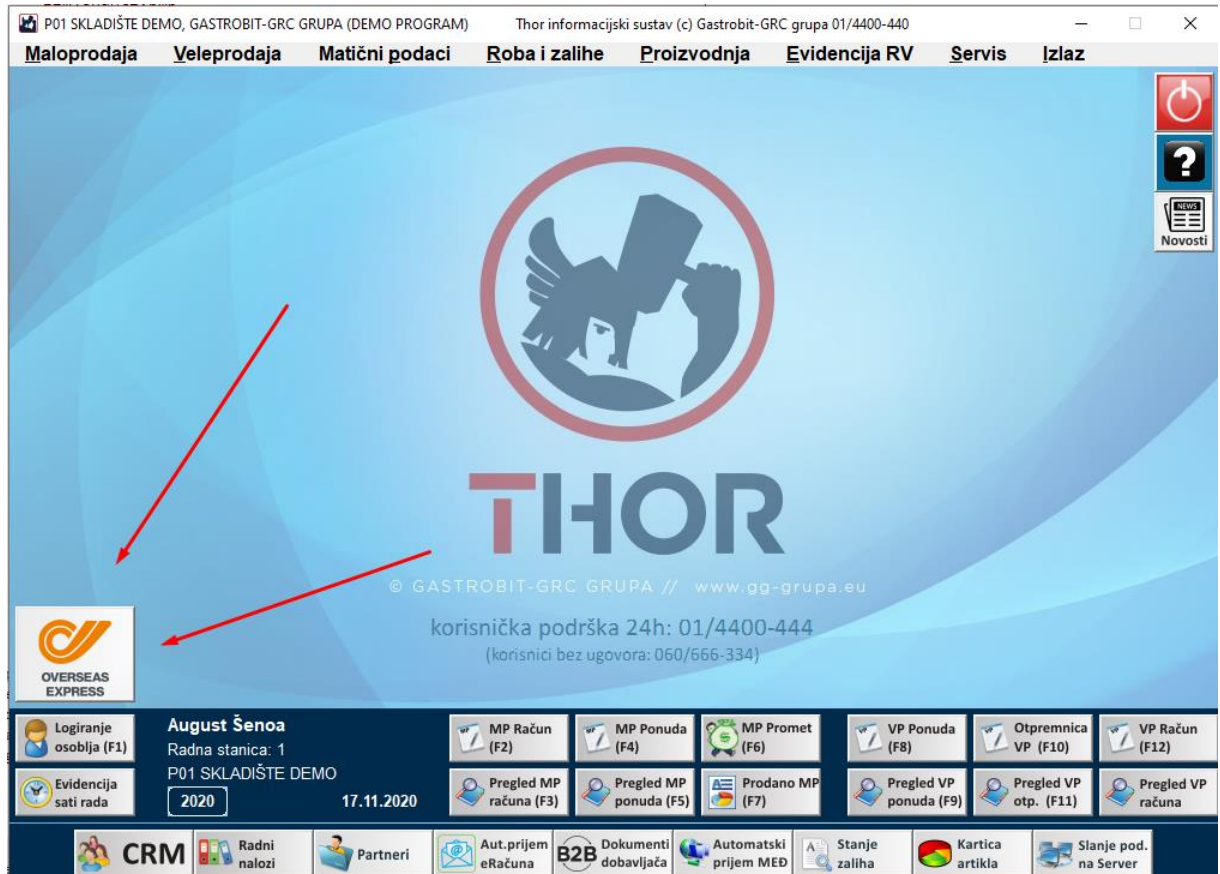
P01 SKLADIŠTE DEMO, GASTROBIT-GRC GRUPA (DEMO PROGRAM) Thor informacijski sustav (c) Gastrobit-GRC grupa 01/4400-440

Maloprodaja Veleprodaja Matični podaci Roba i zalihe Proizvodnja Evidencija RV Servis Izlaz

NEWS
Novosti

THOR
© GASTROBIT-GRC GRUPA // www.gg-grupa.eu
korisnička podrška 24h: 01/4400-444
(korisnici bez ugovora: 060/666-334)

OVERSEAS EXPRESS

Logiranje osoblja (F1)
Evidencija sati rada
August Šenoa
Radna stanica: 1
P01 SKLADIŠTE DEMO
2020
17.11.2020
MP Račun (F2)
MP Ponuda (F4)
MP Promet (F6)
VP Ponuda (F8)
Otpremnica VP (F10)
VP Račun (F12)
Pregled MP računa (F3)
Pregled MP ponuda (F5)
Prodano MP (F7)
Pregled VP ponuda (F9)
Pregled VP otp. (F11)
Pregled VP računa

CRM
Radni nalozi
Partneri
Aut.prijem eRačuna
B2B Dokumenti dobavljača
Automatski prijem MEĐ
Stanje zaliha
Kartica artikla
Slanje pod. na Server